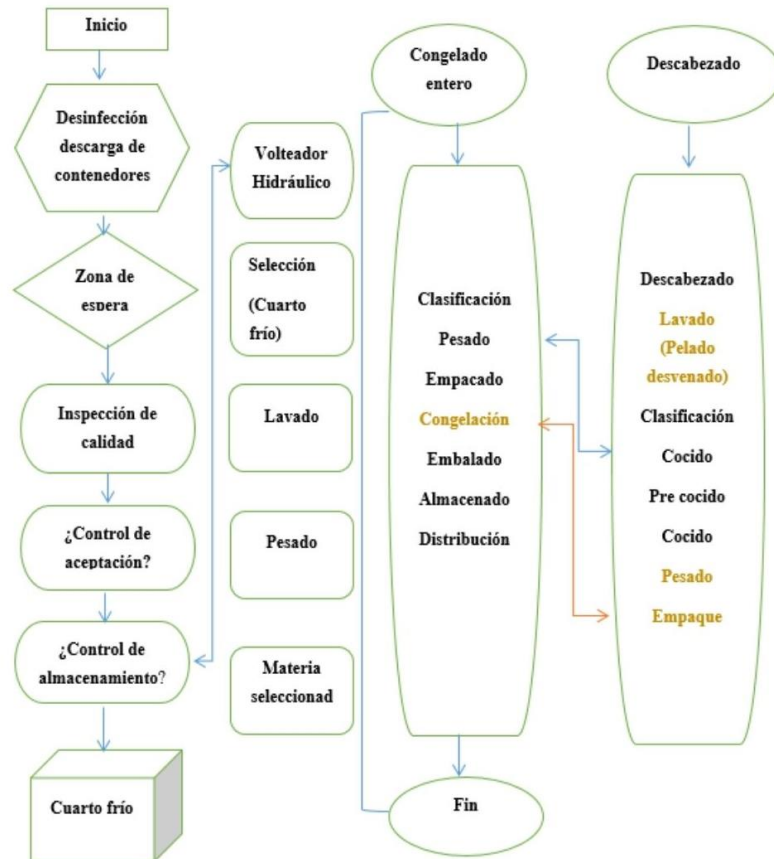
Inicio

Desinfección descarga de contenedores

Zona de espera

Inspección de calidad

¿Control de aceptación?

¿Control de almacenamiento?

Cuarto frío

Volteador Hidráulico

Selección (Cuarto frío)

Lavado

Pesado

Materia seleccionad

Congelado entero

Clasificación
Pesado
Empacado
Congelación
Embalado
Almacenado
Distribución

Fin

Descabezado

Descabezado
Lavado (Pelado desvenado)
Clasificación
Cocido
Pre cocido
Cocido
Pesado
Empaque